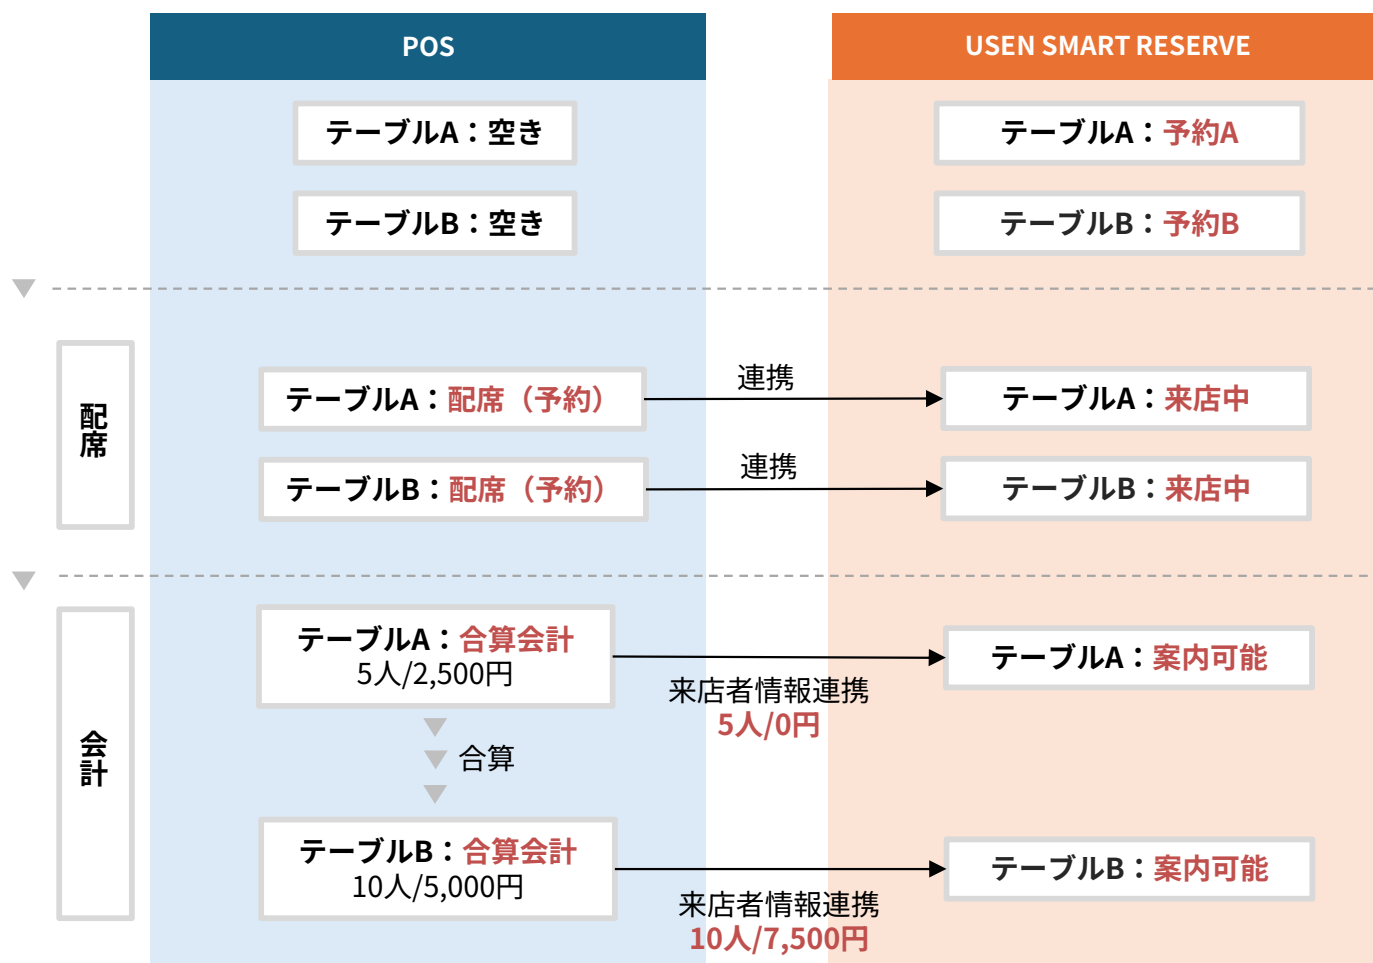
POS

USEN SMART RESERVE

テーブルA：空き

テーブルB：空き

テーブルA：予約A

テーブルB：予約B

配席

テーブルA：配席（予約）

連携

テーブルA：来店中

テーブルB：配席（予約）

連携

テーブルB：来店中

会計

テーブルA：合算会計
5人/2,500円

来店者情報連携
5人/0円

テーブルA：案内可能

合算

テーブルB：合算会計
10人/5,000円

来店者情報連携
10人/7,500円

テーブルB：案内可能